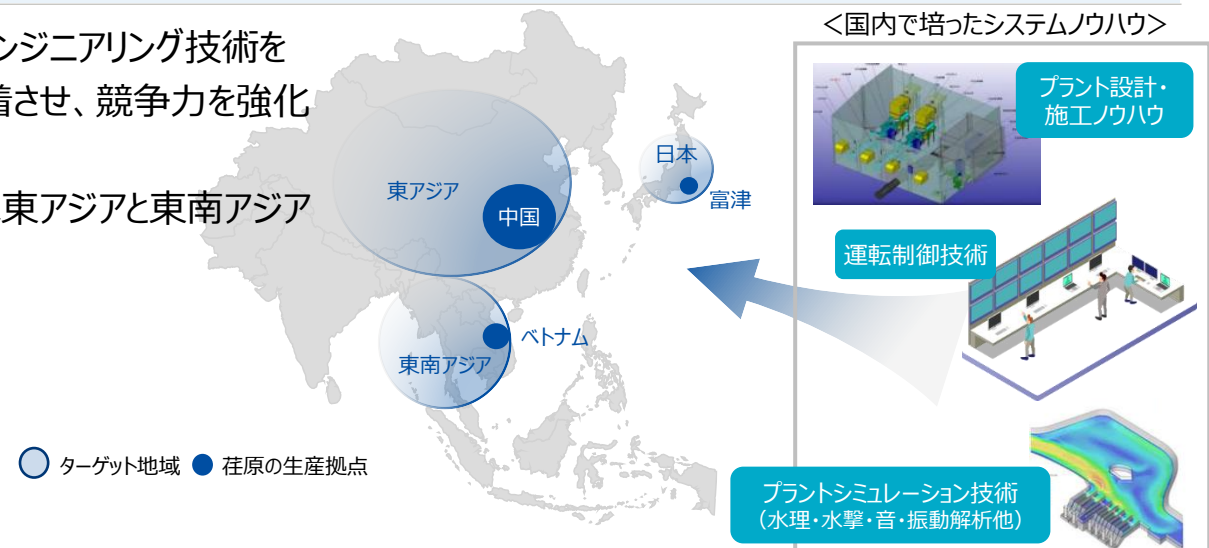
ンジニアリング技術を
着させ、競争力を強化

東アジアと東南アジア

東アジア
中国
日本
富津
ベトナム
東南アジア

ターゲット地域 荏原の生産拠点

＜国内で培ったシステムノウハウ＞

プラント設計・施工ノウハウ

運転制御技術

プラントシミュレーション技術
（水理・水撃・音・振動解析他）